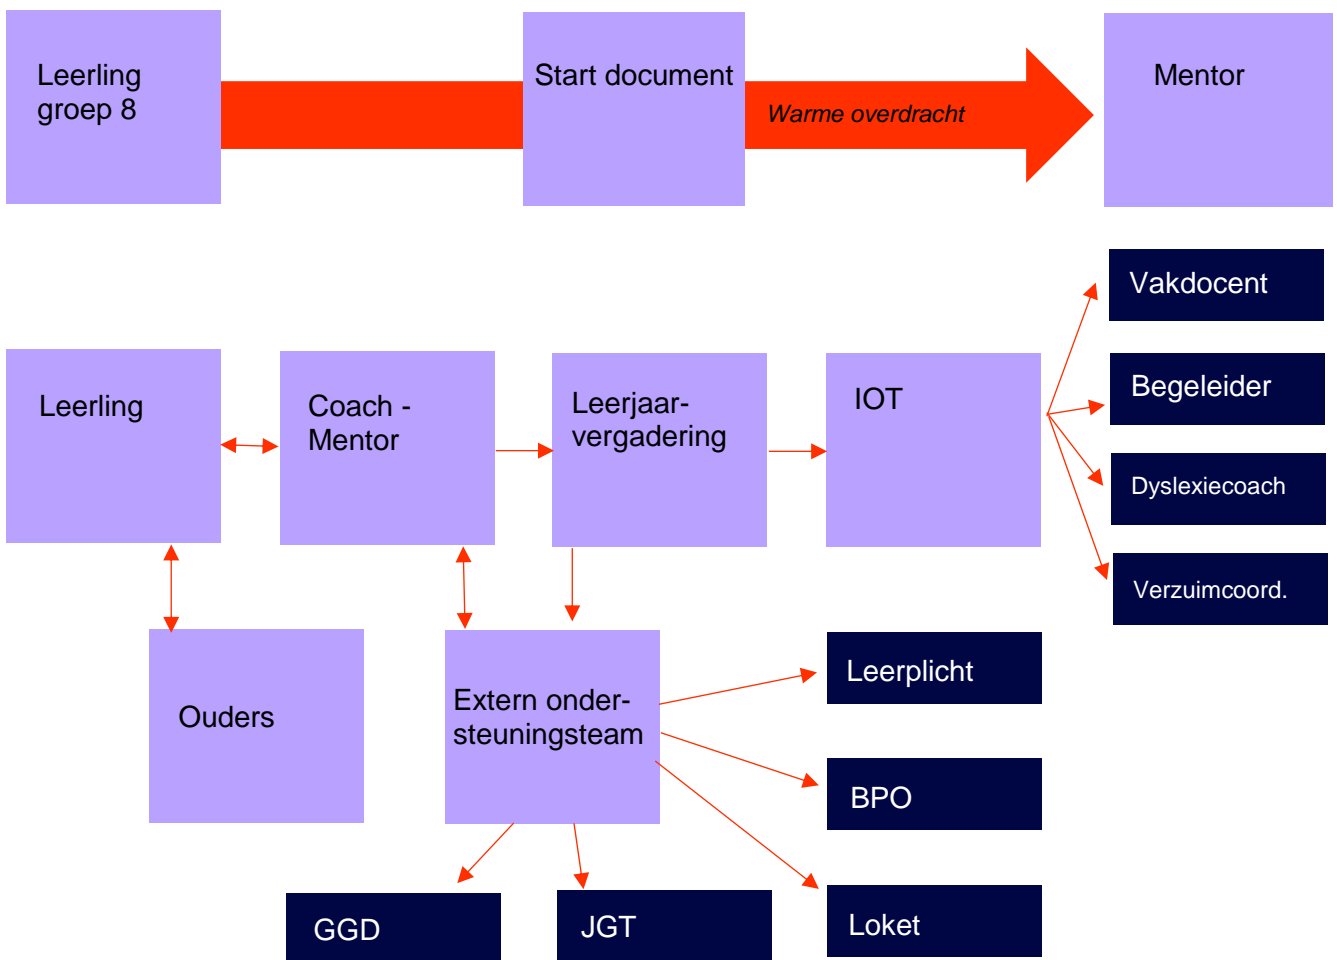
Leerling groep 8

Start document

Warme overdracht

Mentor

Vakdocent

Begeleider

Dyslexiecoach

Verzuimcoord.

Leerling

Coach - Mentor

Leerjaar-vergadering

IOT

Ouders

Extern onder-steuningsteam

Leerplicht

BPO

Loket

GGD

JGT